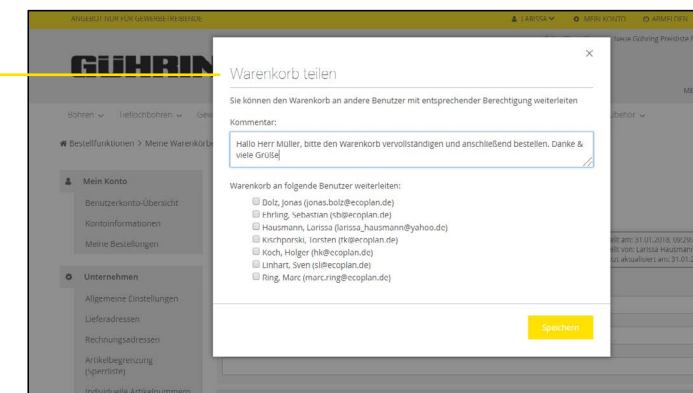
ANGEBOT NUR FÜR GEWERBETREIBENDE

LARISSA

MEIN KONTO

ABMELDEN

GÜHRIN

Bohren

Tieflochbohren

Bestellfunktionen > Meine Warenkörbe

Mein Konto

Benutzerkonto-Übersicht

Kontoinformationen

Meine Bestellungen

Unternehmen

Allgemeine Einstellungen

Lieferadressen

Rechnungsadressen

Artikelbegrenzung (Sperrliste)

Individuelle Artikelnummern

Warenkorb teilen

Sie können den Warenkorb an andere Benutzer mit entsprechender Berechtigung weiterleiten

Kommentar:

Hallo Herr Müller, bitte den Warenkorb vervollständigen und anschließend bestellen. Danke & viele Grüße

Warenkorb an folgende Benutzer weiterleiten:

Bolz, Jonas (jonas.bolz@ecoplan.de)

Ehrling, Sebastian (sb@ecoplan.de)

Hausmann, Larissa (larissa_hausmann@yahoo.de)

Kischporski, Torsten (tk@ecoplan.de)

Koch, Holger (hk@ecoplan.de)

Linhart, Sven (sl@ecoplan.de)

Ring, Marc (marc.ring@ecoplan.de)

Speichern

ellt am: 31.01.2018, 09:29

ellt von: Larissa Hausmann

tzt aktualisiert am: 31.01.2

Gühring Preisliste